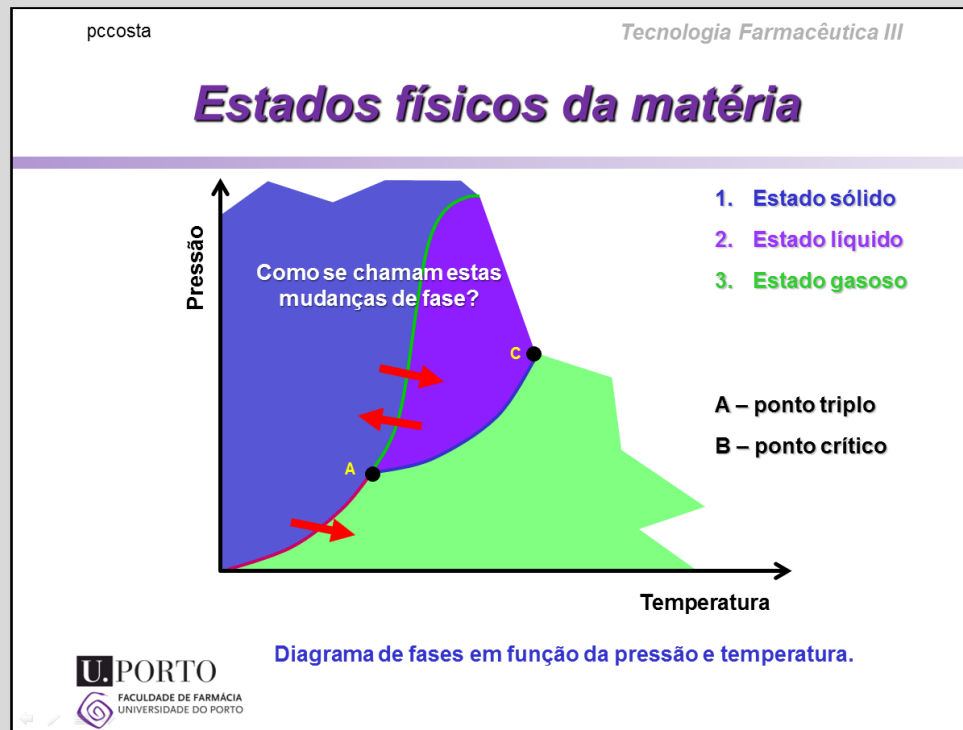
pccosta

Tecnologia Farmacêutica III

Estados físicos da matéria

Pressão

Como se chamam estas mudanças de fase?

C

A

Temperatura

1. Estado sólido
2. Estado líquido
3. Estado gasoso

A – ponto triplo
B – ponto crítico

Diagrama de fases em função da pressão e temperatura.

U. PORTO
FACULDADE DE FARMÁCIA
UNIVERSIDADE DO PORTO